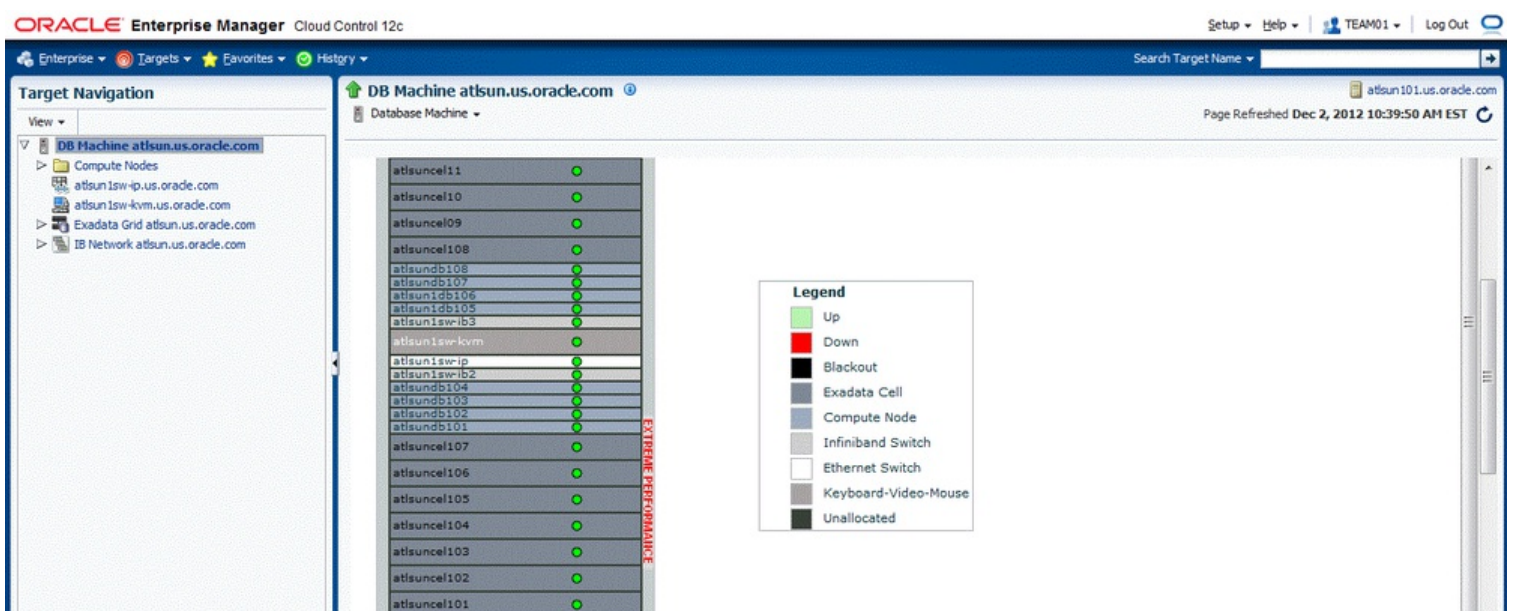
ORACLE Enterprise Manager Cloud Control 12c

Setup ▾ Help ▾ | TEAM01 ▾ | Log Out

Enterprise ▾ Targets ▾ Favorites ▾ History ▾

Search Target Name ▾

Target Navigation

View ▾

DB Machine atlsun.us.oracle.com
Compute Nodes
atlsun1sw-ip.us.oracle.com
atlsun1sw-kvm.us.oracle.com
Exadata Grid atlsun.us.oracle.com
IB Network atlsun.us.oracle.com

DB Machine atlsun.us.oracle.com

Database Machine ▾

atlsun101.us.oracle.com

Page Refreshed Dec 2, 2012 10:39:50 AM EST

atlsuncel11
atlsuncel10
atlsuncel09
atlsuncel108
atlsundb108
atlsundb107
atlsun1db106
atlsun1db105
atlsun1sw-ib3
atlsun1sw-kvm
atlsun1sw-ip
atlsun1sw-ib2
atlsundb104
atlsundb103
atlsundb102
atlsundb101
atlsuncel107
atlsuncel106
atlsuncel105
atlsuncel104
atlsuncel103
atlsuncel102
atlsuncel101

EXTREME PERFORMANCE

Legend
Up
Down
Blackout
Exadata Cell
Compute Node
Infiniband Switch
Ethernet Switch
Keyboard-Video-Mouse
Unallocated